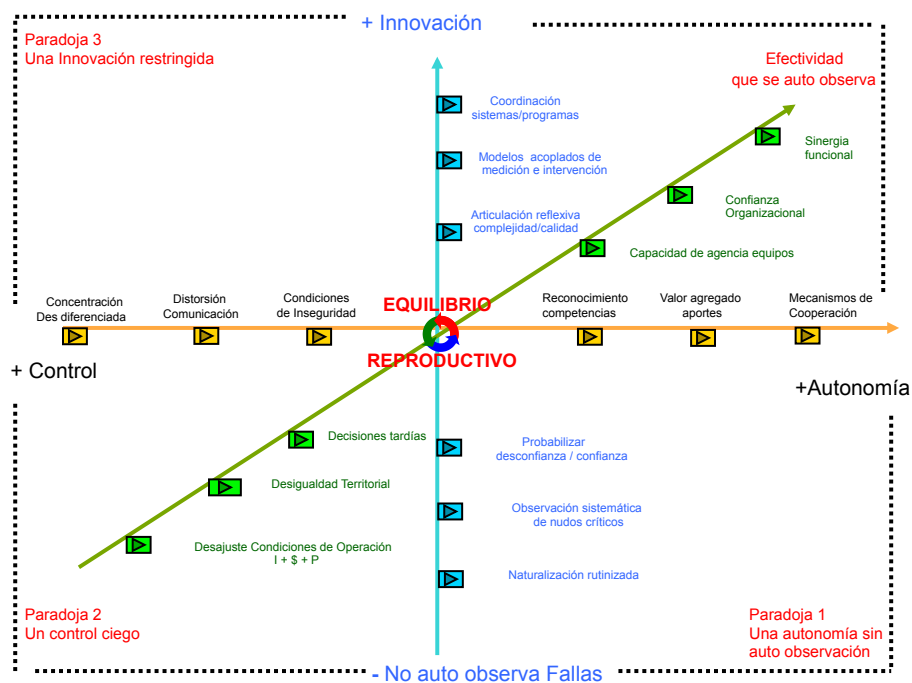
+ Innovación

Paradoja 3
Una Innovación restringida

Efectividad
que se auto observa

Coordinación
sistemas/programas

Sinergia
funcional

Modelos acoplados de
medición e intervención

Confianza
Organizacional

Articulación reflexiva
complejidad/calidad

Capacidad de agencia equipos

Concentración
Des diferenciada

Distorsión
Comunicación

Condiciones
de Inseguridad

EQUILIBRIO

Reconocimiento
competencias

Valor agregado
aportes

Mecanismos de
Cooperación

REPRODUCTIVO

+ Control

+Autonomía

Decisiones tardías

Probabilizar
desconfianza / confianza

Desigualdad Territorial

Observación sistemática
de nudos críticos

Desajuste Condiciones de Operación
I + $ + P

Naturalización rutinizada

Paradoja 2
Un control ciego

Paradoja 1
Una autonomía sin
auto observación

- No auto observa Fallas